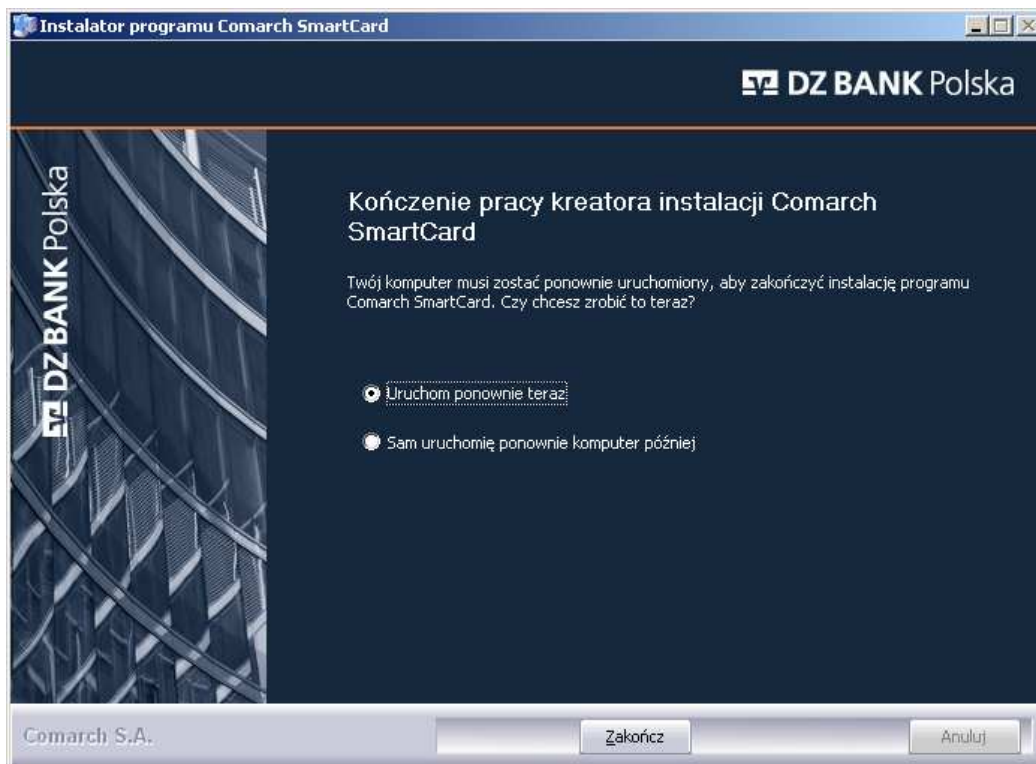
Instalator programu Comarch SmartCard

DZ BANK Polska

DZ BANK Polska

Kończenie pracy kreatora instalacji Comarch SmartCard

Twój komputer musi zostać ponownie uruchomiony, aby zakończyć instalację programu Comarch SmartCard. Czy chcesz zrobić to teraz?

Uruchom ponownie teraz

Sam uruchomię ponownie komputer później

Comarch S.A.

Zakończ

Anuluj